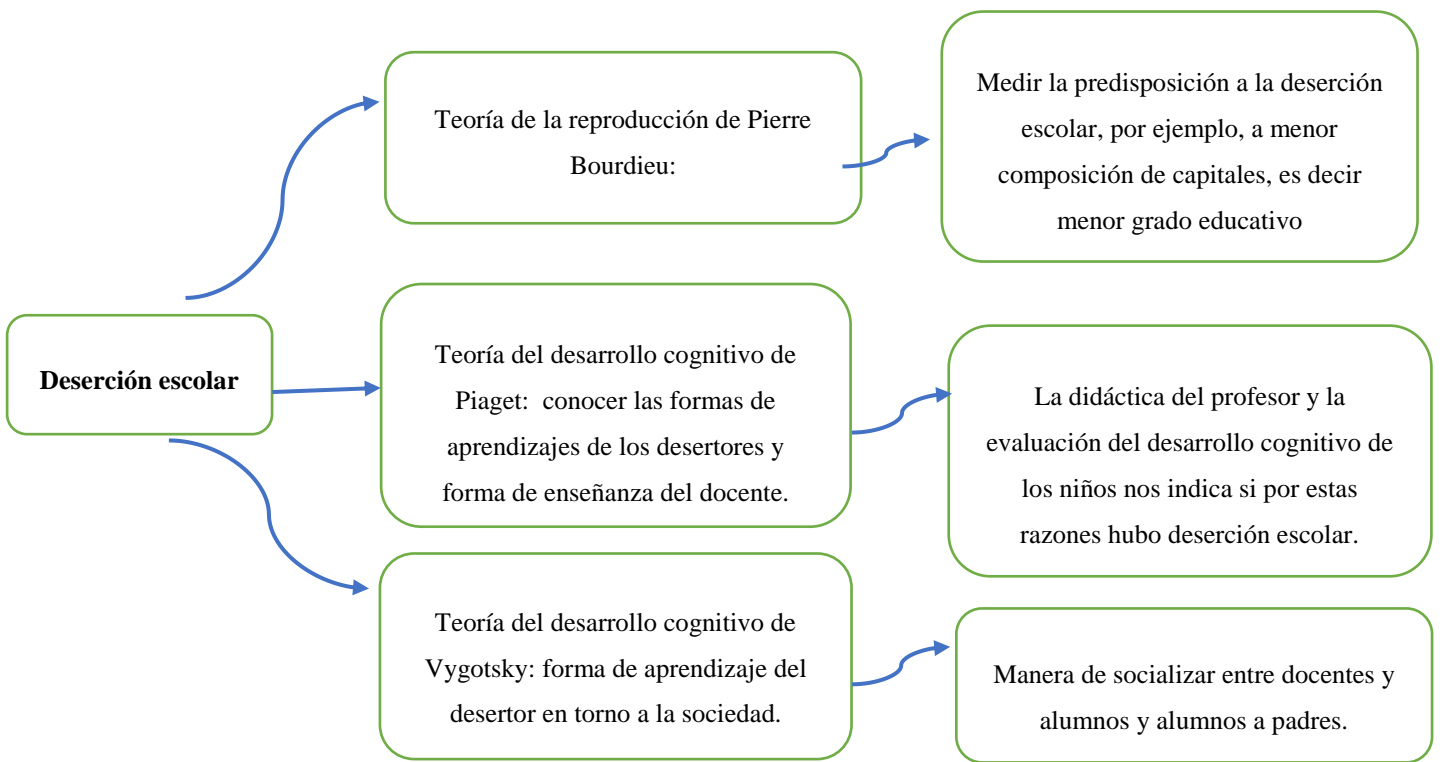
Deserción escolar

Teoría de la reproducción de Pierre Bourdieu:

Medir la predisposición a la deserción escolar, por ejemplo, a menor composición de capitales, es decir menor grado educativo

Teoría del desarrollo cognitivo de Piaget: conocer las formas de aprendizajes de los desertores y forma de enseñanza del docente.

La didáctica del profesor y la evaluación del desarrollo cognitivo de los niños nos indica si por estas razones hubo deserción escolar.

Teoría del desarrollo cognitivo de Vygotsky: forma de aprendizaje del desertor en torno a la sociedad.

Manera de socializar entre docentes y alumnos y alumnos a padres.